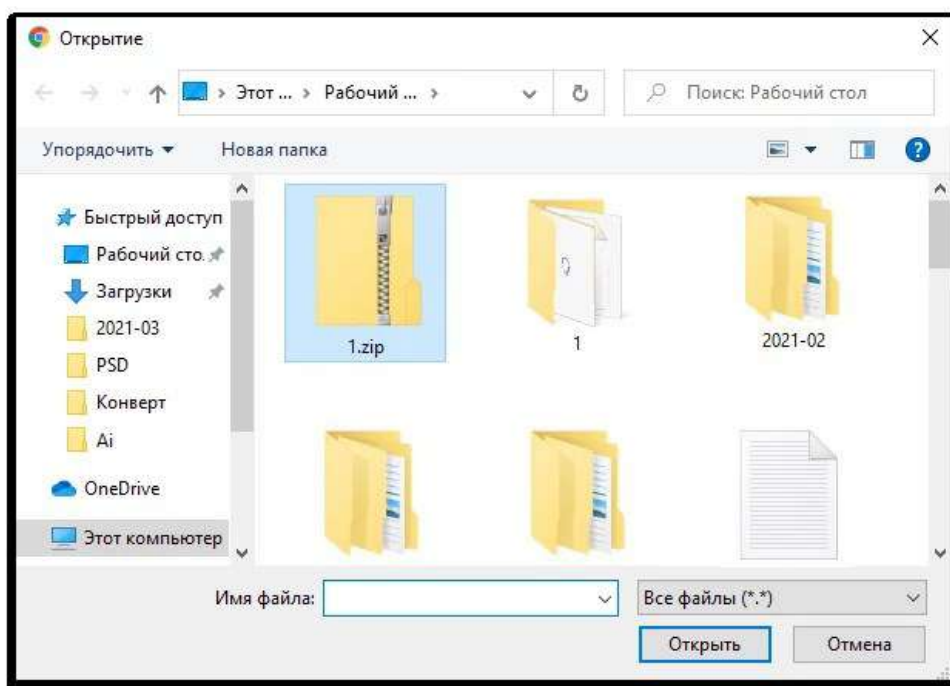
Открытие

× 

> Этот ... > Рабочий ... >

Поиск: Рабочий стол

Упорядочить ▾ Новая папка

Быстрый доступ
Рабочий сто.
Загрузки
2021-03
PSD
Конверт
Ai
OneDrive
Этот компьютер

1.zip
1
2021-02

Имя файла:
Все файлы (*.*)
Открыть
Отмена